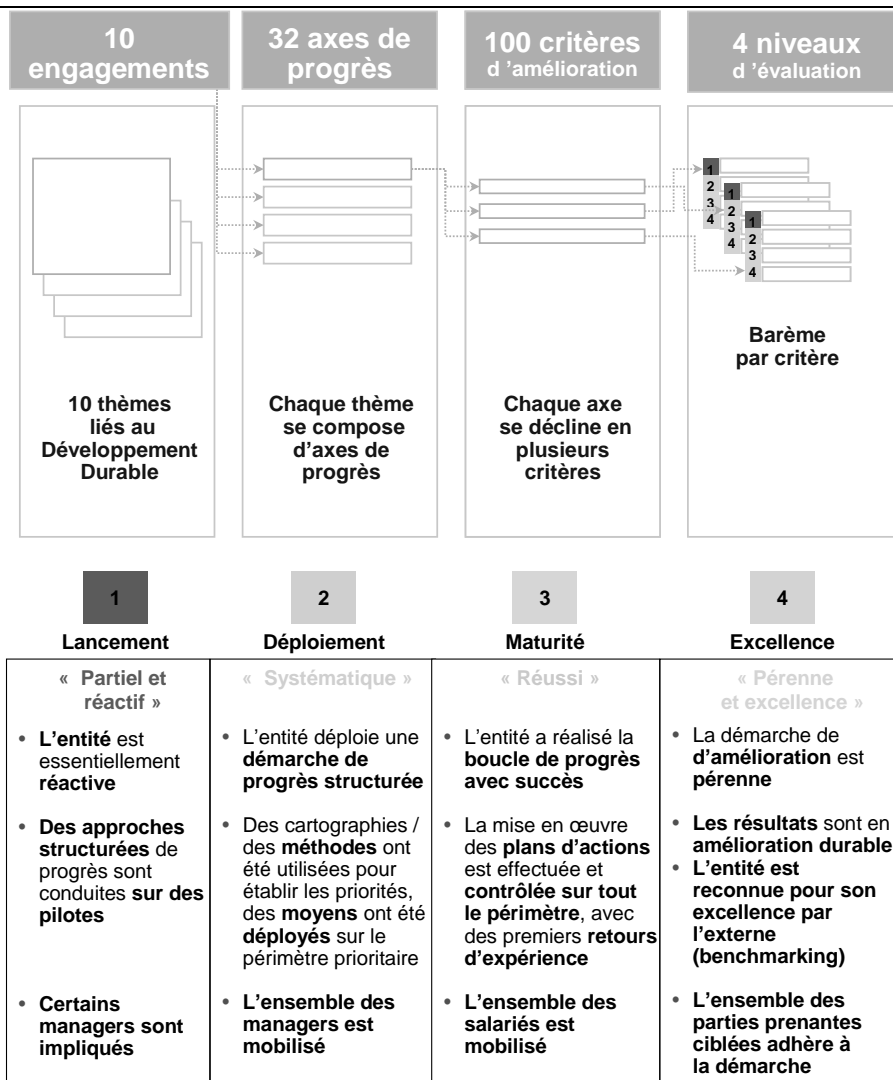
10 engagements

32 axes de progrès

100 critères d 'amélioration

4 niveaux d 'évaluation

1
2
3
4
1
2
3
4
1
2
3
4

Barème par critère

10 thèmes liés au Développement Durable

Chaque thème se compose d'axes de progrès

Chaque axe se décline en plusieurs critères

1
Lancement

2
Déploiement

3
Maturité

4
Excellence

« Partiel et réactif »

• L'entité est essentiellement réactive

• Des approches structurées de progrès sont conduites sur des pilotes

• Certains managers sont impliqués

« Systématique »

• L'entité déploie une démarche de progrès structurée

• Des cartographies / des méthodes ont été utilisées pour établir les priorités, des moyens ont été déployés sur le périmètre prioritaire

• L'ensemble des managers est mobilisé

« Réussi »

• L'entité a réalisé la boucle de progrès avec succès

• La mise en œuvre des plans d'actions est effectuée et contrôlée sur tout le périmètre, avec des premiers retours d'expérience

• L'ensemble des salariés est mobilisé

« Pérenne et excellence »

• La démarche de d'amélioration est pérenne

• Les résultats sont en amélioration durable

• L'entité est reconnue pour son excellence par l'externe (benchmarking)

• L'ensemble des parties prenantes ciblées adhère à la démarche